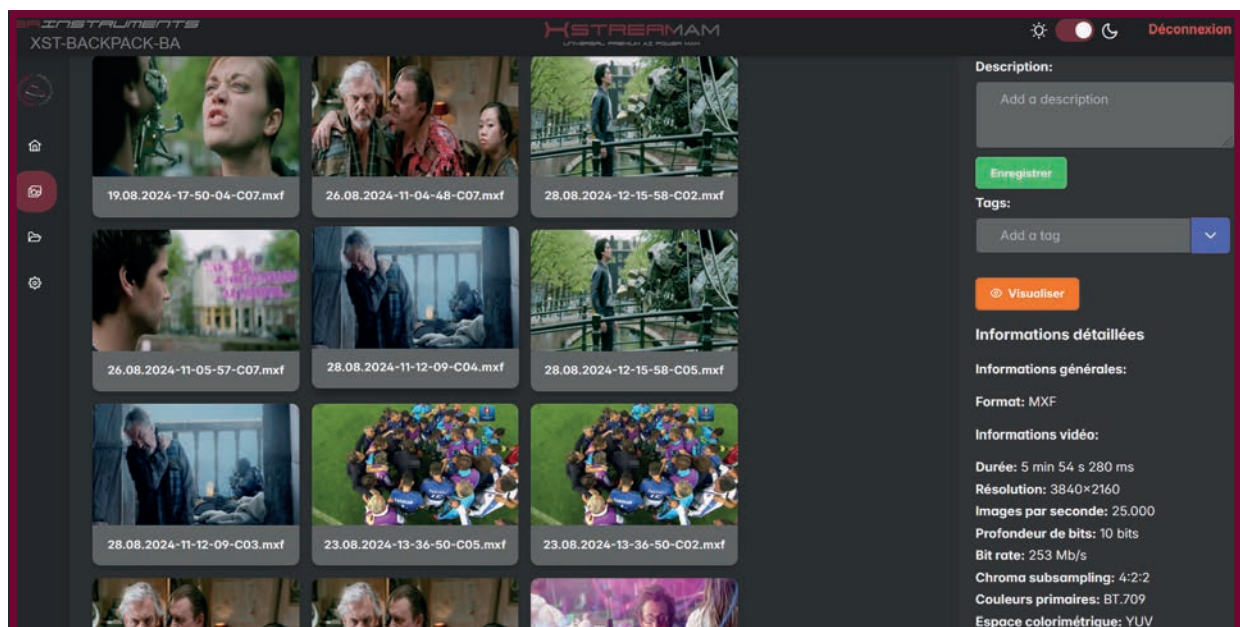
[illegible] INSTRUMENTS
XST-BACKPACK-BA

XSTREAMAM
UNIVERSAL PREMIUM XZ POWER MAM

Déconnexion

19.08.2024-17-50-04-C07.mxf
26.08.2024-11-04-48-C07.mxf
28.08.2024-12-15-58-C02.mxf
26.08.2024-11-05-57-C07.mxf
28.08.2024-11-12-09-C04.mxf
28.08.2024-12-15-58-C05.mxf
28.08.2024-11-12-09-C03.mxf
23.08.2024-13-36-50-C05.mxf
23.08.2024-13-36-50-C02.mxf

Description:
Add a description
Enregistrer
Tags:
Add a tag
Visualiser

Informations détaillées

Informations générales:

Format: MXF

Informations vidéo:

Durée: 5 min 54 s 280 ms
Résolution: 3840×2160
Images par seconde: 25.000
Profondeur de bits: 10 bits
Bit rate: 253 Mb/s
Chroma subsampling: 4:2:2
Couleurs primaires: BT.709
Espace colorimétrique: YUV